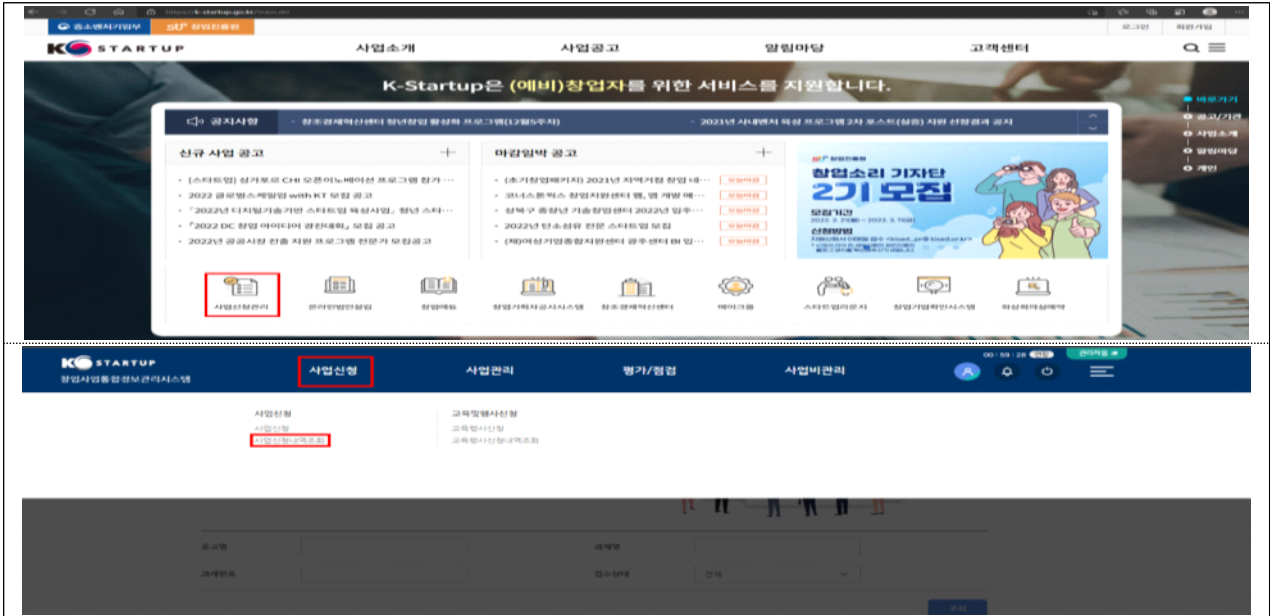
https://k-startup.go.kr/main.do

중소벤처기업부 창업진흥원

로그인 회원가입

K STARTUP

사업소개 사업공고 알림마당 고객센터

K-Startup은 (예비)창업자를 위한 서비스를 지원합니다.

공지사항 창조경제혁신센터 청년창업 활성화 프로그램(12월5주차) 2021년 사내벤처 육성 프로그램 2차 포스트(심층) 지원 선정결과 공지

신규 사업 공고

[스타트업] 싱가포르 CHI 오픈이노베이션 프로그램 참가 …
2022 글로벌스케일업 with KT 모집 공고
「2022년 디지털기반 스타트업 육성사업」 참년 스타…
『2022 DC 창업 아이디어 경진대회』 모집 공고
2022년 공공시장 진출 지원 프로그램 전문가 모집공고

마감임박 공고

(초기창업패키지) 2021년 지역거점 창업 내… 오늘마감
코나스톤믹스 창업지원센터 웹, 앱 개발 예… 오늘마감
성북구 중장년 기술창업센터 2022년 입주… 오늘마감
2022년 탄소섬유 전문 스타트업 모집 오늘마감
(재)여성기업종합지원센터 광주센터 BI 입… 오늘마감

창업진흥원
창업소리 기자단
2기 모집
모집기간
2022. 2. 21(월) ~ 2022. 3. 11(금)
신청방법

바로가기
공고/기관
사업소개
알림마당
개인

사업신청관리 온라인법인설립 창업에듀 창업기획자공시시스템 창조경제혁신센터 메이크올 스타트업레이더 창업기업확인시스템 회상회의실예약

K STARTUP
창업사업통합정보관리시스템

사업신청 사업관리 평가/협업 사업비관리

00 : 59 : 28 연장 관리자용 ▶

사업신청
사업신청
사업신청내역조회

교육및행사신청
교육행사신청
교육행사신청내역조회

공고명 과제명
과제번호 접수상태 전체
조회